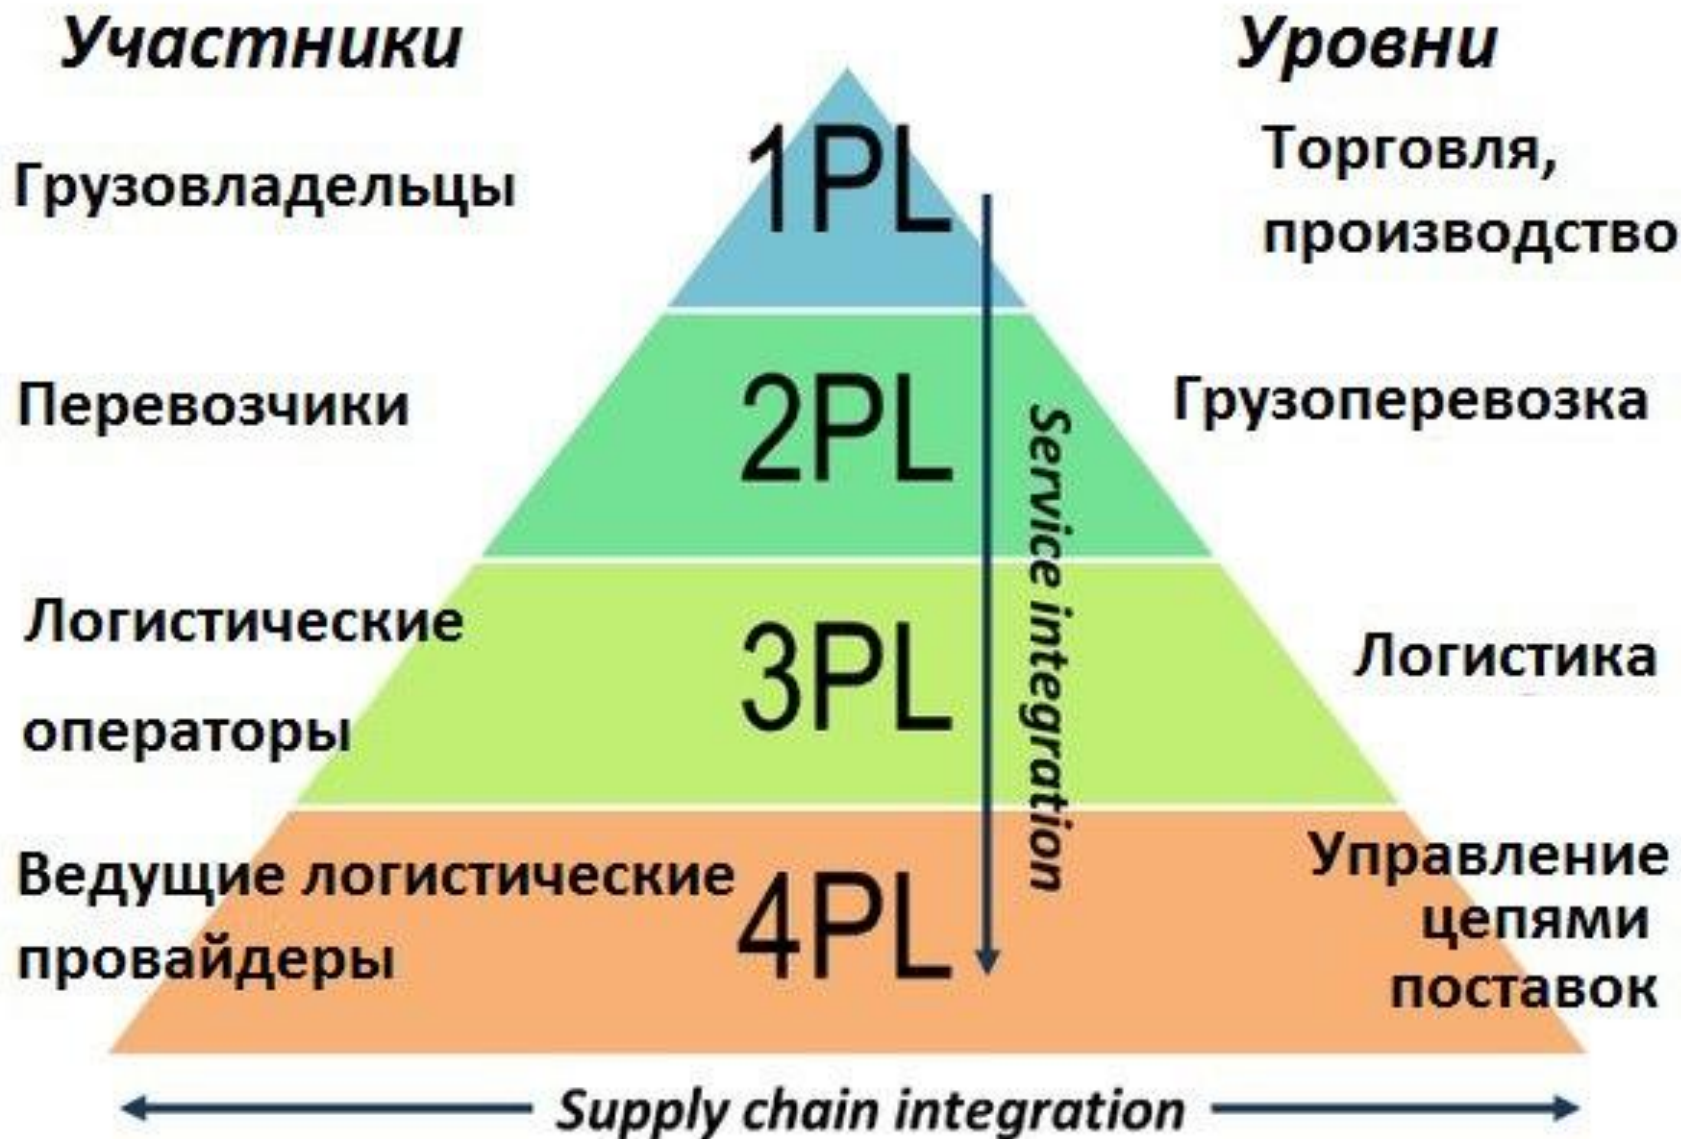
Участники

Уровни

Грузовладельцы

1PL

Торговля, производство

Перевозчики

2PL

Грузоперевозка

Логистические операторы

3PL

Логистика

Ведущие логистические провайдеры

4PL

Управление цепями поставок

Service integration

Supply chain integration